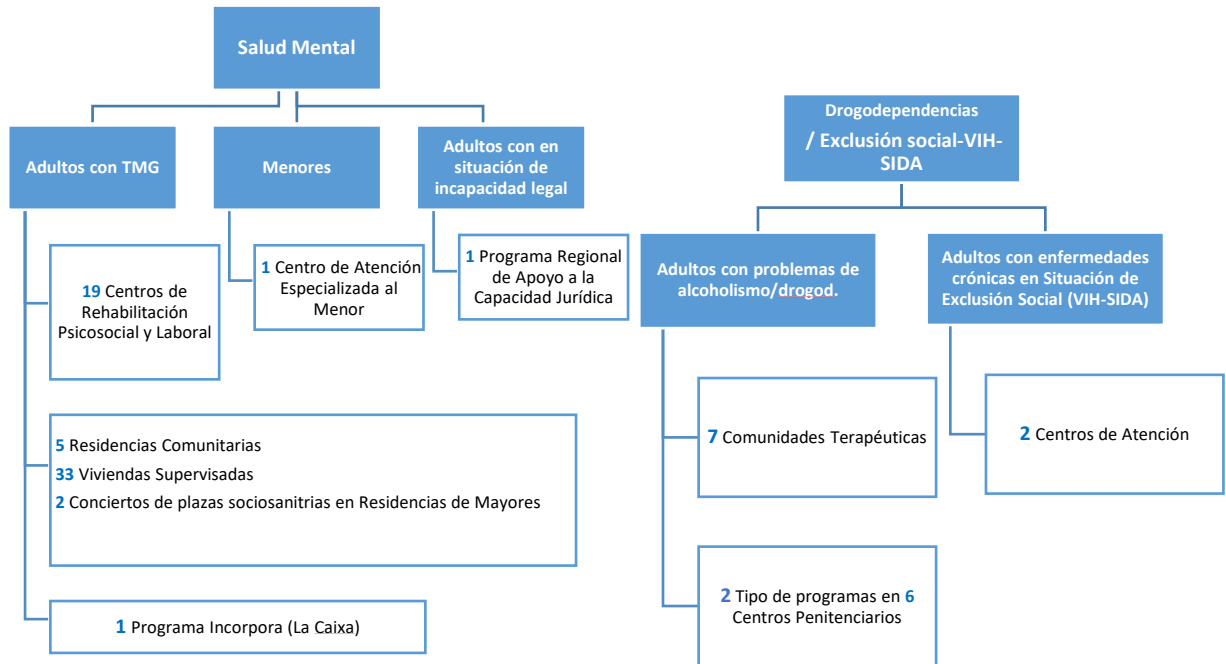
Salud Mental

Adultos con TMG

19 Centros de Rehabilitación Psicosocial y Laboral

5 Residencias Comunitarias
33 Viviendas Supervisadas
2 Conciertos de plazas sociosanitrias en Residencias de Mayores

1 Programa Incorpora (La Caixa)

Menores

1 Centro de Atención Especializada al Menor

Adultos con en situación de incapacidad legal

1 Programa Regional de Apoyo a la Capacidad Jurídica

Drogodependencias / Exclusión social-VIH-SIDA

Adultos con problemas de alcoholismo/drogod.

7 Comunidades Terapéuticas

2 Tipo de programas en 6 Centros Penitenciarios

Adultos con enfermedades crónicas en Situación de Exclusión Social (VIH-SIDA)

2 Centros de Atención